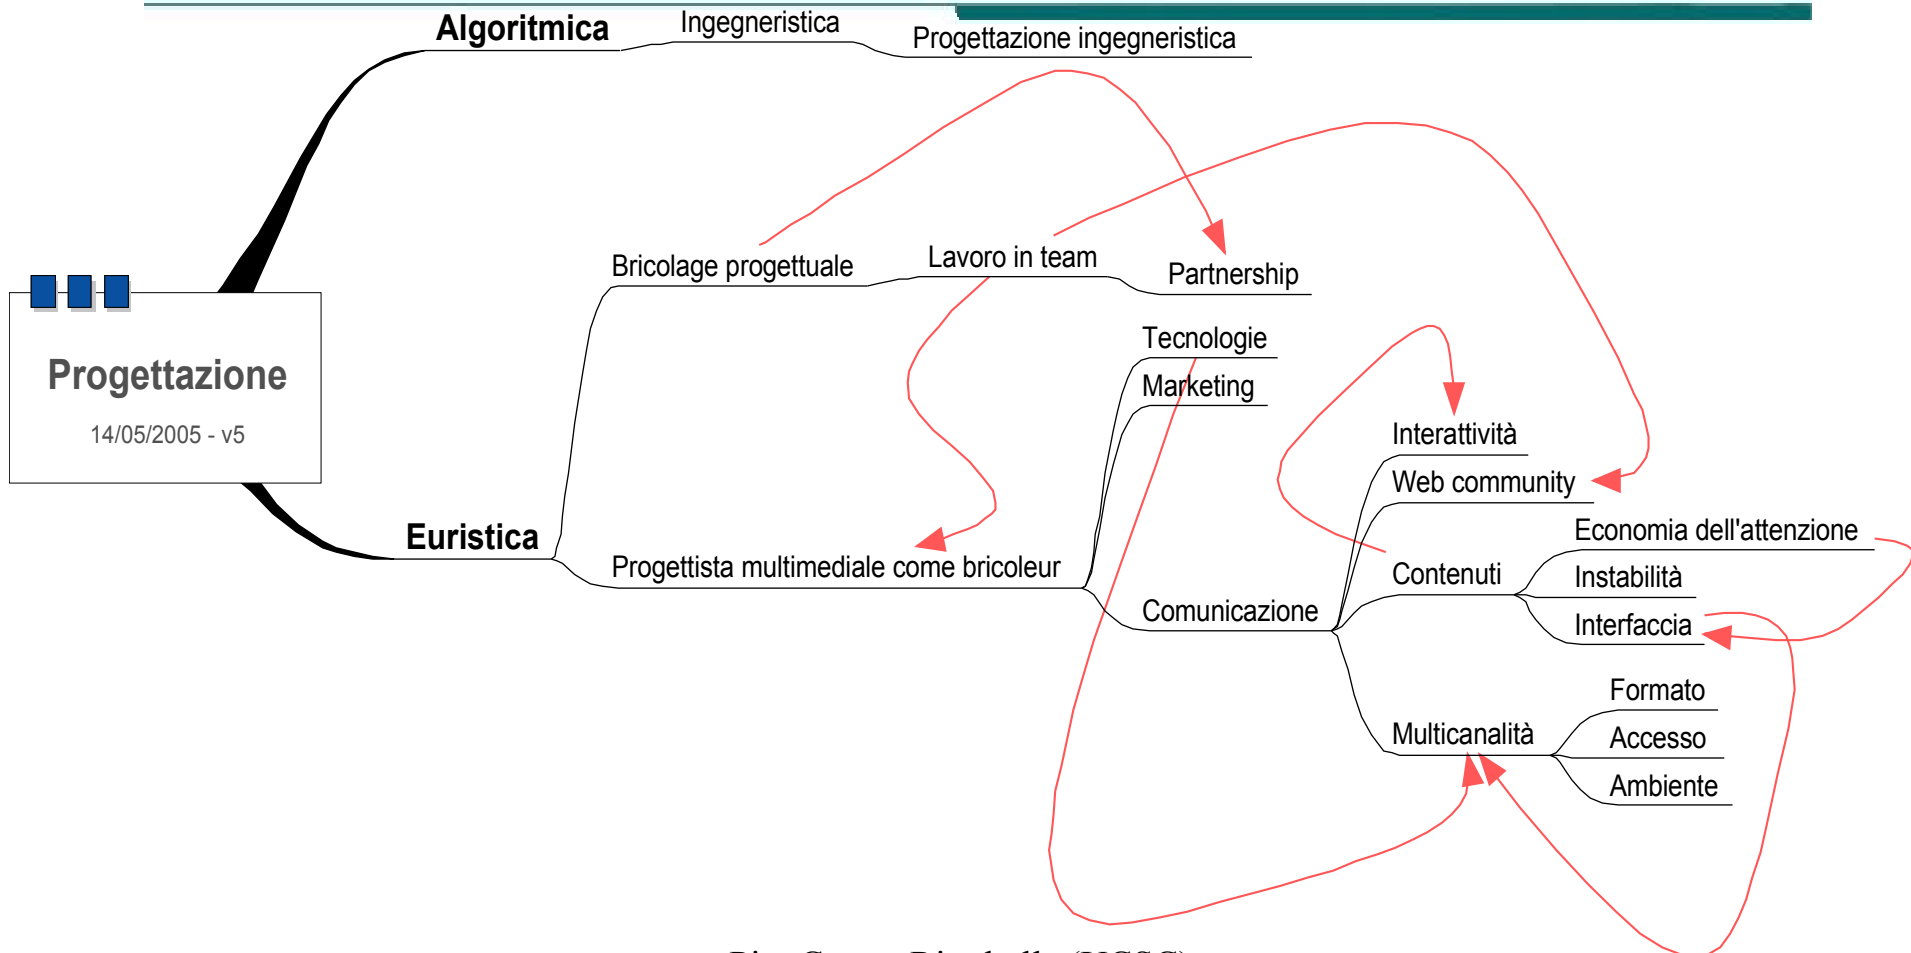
Progettazione

14/05/2005 - v5

Algoritmica

Ingegneristica

Progettazione ingegneristica

Euristica

Bricolage progettuale

Lavoro in team

Partnership

Progettista multimediale come bricoleur

Tecnologie

Marketing

Comunicazione

Interattività

Web community

Contenuti

Economia dell'attenzione

Instabilità

Interfaccia

Multicanalità

Formato

Accesso

Ambiente

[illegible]